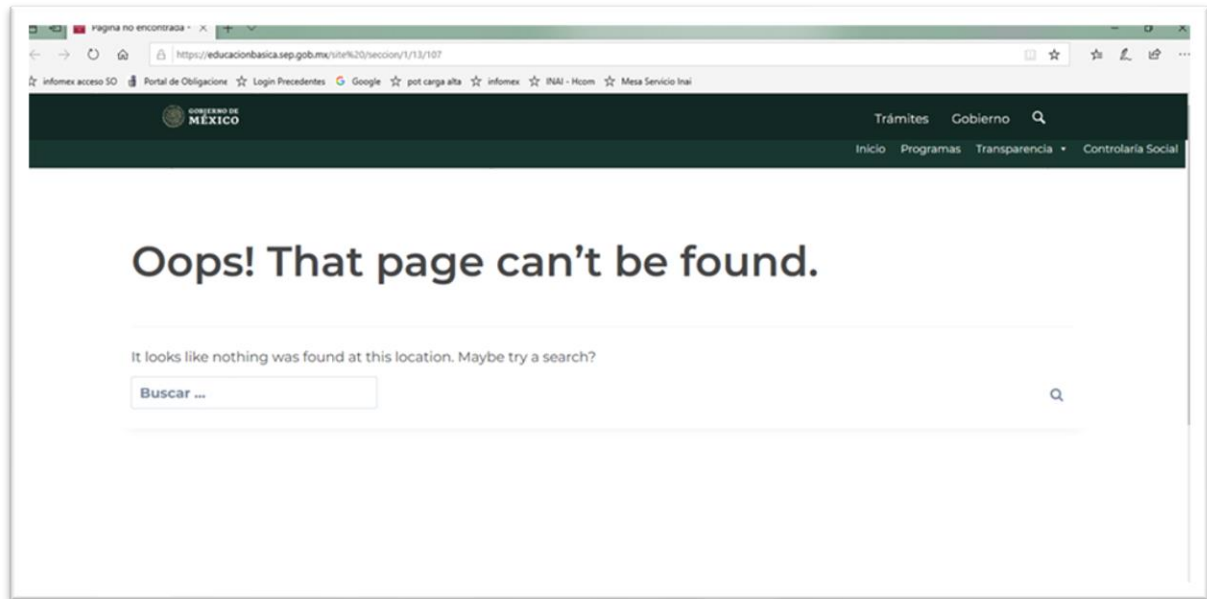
Página no encontrada -

https://educacionbasica.sep.gob.mx/site%20/seccion/1/13/107

infomex acceso SO Portal de Obligacione Login Precedentes Google pot carga alta infomex INAI - Hcom Mesa Servicio Inai

GOBIERNO DE MÉXICO

Trámites Gobierno

Inicio Programas Transparencia Contraloría Social

Oops! That page can’t be found.

It looks like nothing was found at this location. Maybe try a search?

Buscar ...